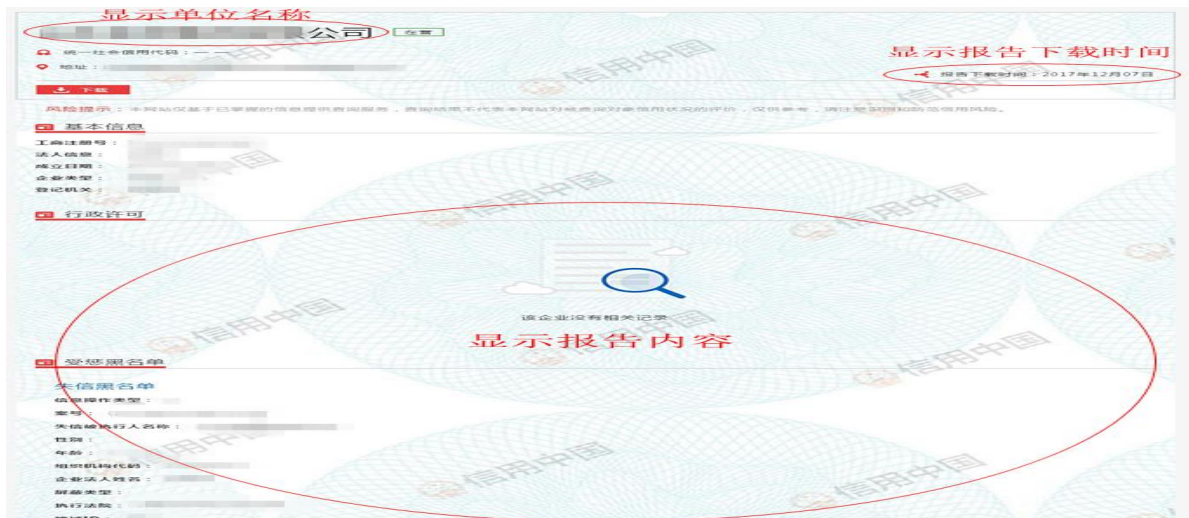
显示单位名称

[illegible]公司 在营

统一社会信用代码：— —

地址：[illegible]

下载

显示报告下载时间

报告下载时间：2017年12月07日

风险提示：本网站仅基于已掌握的信息提供查询服务，查询结果不代表本网站对被查询对象信用状况的评价，仅供参考，请注意识别和防范信用风险。

基本信息

工商注册号：

法人信息：

成立日期：

企业类型：

登记机关：

行政许可

该企业没有相关记录

显示报告内容

惩戒黑名单

失信黑名单

信息操作类型：

案号：

失信被执行人名称：

性别：

年龄：

组织机构代码：

企业法人姓名：

屏蔽类型：

执行法院：

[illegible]

信用中国